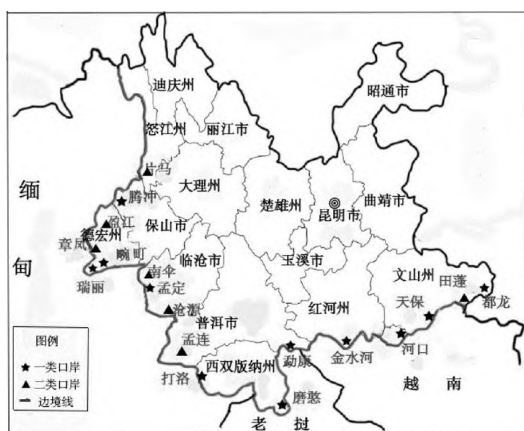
迪庆州
昭通市
怒江州
丽江市
片马
腾冲
大理州
缅
保山市
楚雄州
昆明市
曲靖市
盈江
德宏州
章凤
畹町
甸
瑞丽
临沧市
玉溪市
南伞
孟定
文山州
田蓬
沧源
天保
都龙
普洱市
红河州
孟连
图例
一类口岸
二类口岸
边境线
西双版纳州
勐康
金水河
河口
越
南
打洛
磨憨
老
挝